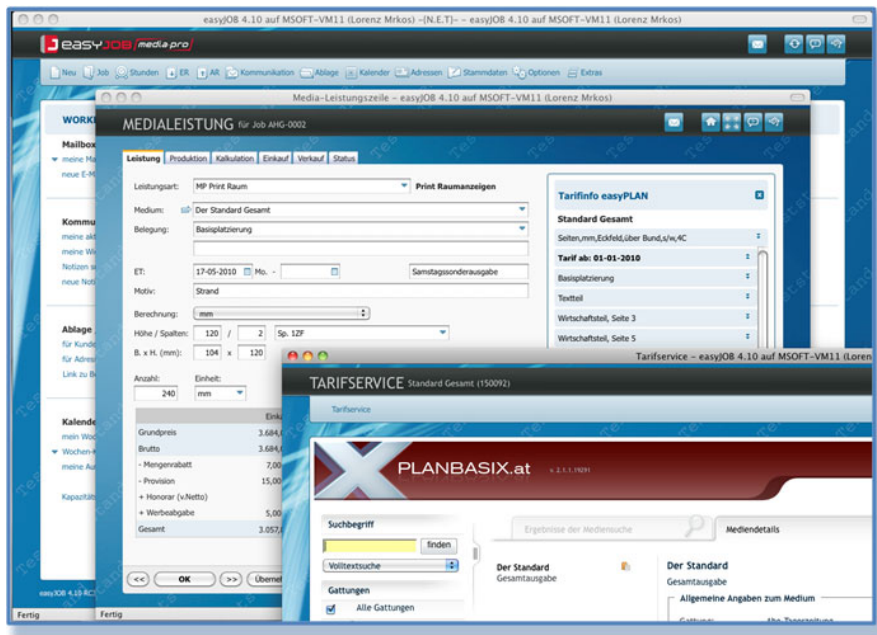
easyJOB 4.10 auf MSOFT-VM11 (Lorenz Mrkos) -(N.E.T)- - easyJOB 4.10 auf MSOFT-VM11 (Lorenz Mrkos)

easyJOB media pro

Neu | Job | Stunden | ER | AR | Kommunikation | Ablage | Kalender | Adressen | Stammdaten | Optionen | Extras

WORK

Mailbox
meine Ma
neue E-M

Kommu
meine akt
meine Wi
Notizen s
neue Not

Ablage
für Kunde
für Adres
Link zu B

Kalende
mein Wo
Wochen-K
meine Au

Kapazitä

easyJOB 4.10 RC

Fertig

Media-Leistungszeile - easyJOB 4.10 auf MSOFT-VM11 (Lorenz Mrkos)

MEDIALEISTUNG für Job AHG-0002

Leistung | Produktion | Kalkulation | Einkauf | Verkauf | Status

Leistungsart: MP Print Raum Print Raumanzeigen
Medium: Der Standard Gesamt
Belegung: Basisplatzierung
ET: 17-05-2010 Mo. - Samstagssonderausgabe
Motiv: Strand
Berechnung: mm
Höhe / Spalten: 120 / 2 Sp. 1ZF
B. x H. (mm): 104 x 120
Anzahl: 240
Einheit: mm

| | Eink |
|---|---|
| Grundpreis | 3.684, |
| Brutto | 3.684, |
| - Mengenrabatt | 7,00 |
| - Provision | 15,00 |
| + Honorar (v.Netto) | |
| + Werbeabgabe | 5,00 |
| Gesamt | 3.057, |

<< OK >> Übern

Fertig

Tarifinfo easyPLAN
Standard Gesamt
Seiten,mm,Eckfeld,über Bund,s/w,4C
Tarif ab: 01-01-2010
Basisplatzierung
Textteil
Wirtschaftsteil, Seite 3
Wirtschaftsteil, Seite 5

Tarifservice - easyJOB 4.10 auf MSOFT-VM11 (Loren

TARIFSERVICE Standard Gesamt (150092)

Tarifservice

PLANBASIX.at v. 2.3.1.19291

Suchbegriff
finden
Volltextsuche
Gattungen
Alle Gattungen

Ergebnisse der Mediensuche
Mediendetails

Der Standard
Gesamtausgabe

Der Standard
Gesamtausgabe
Allgemeine Angaben zum Medium